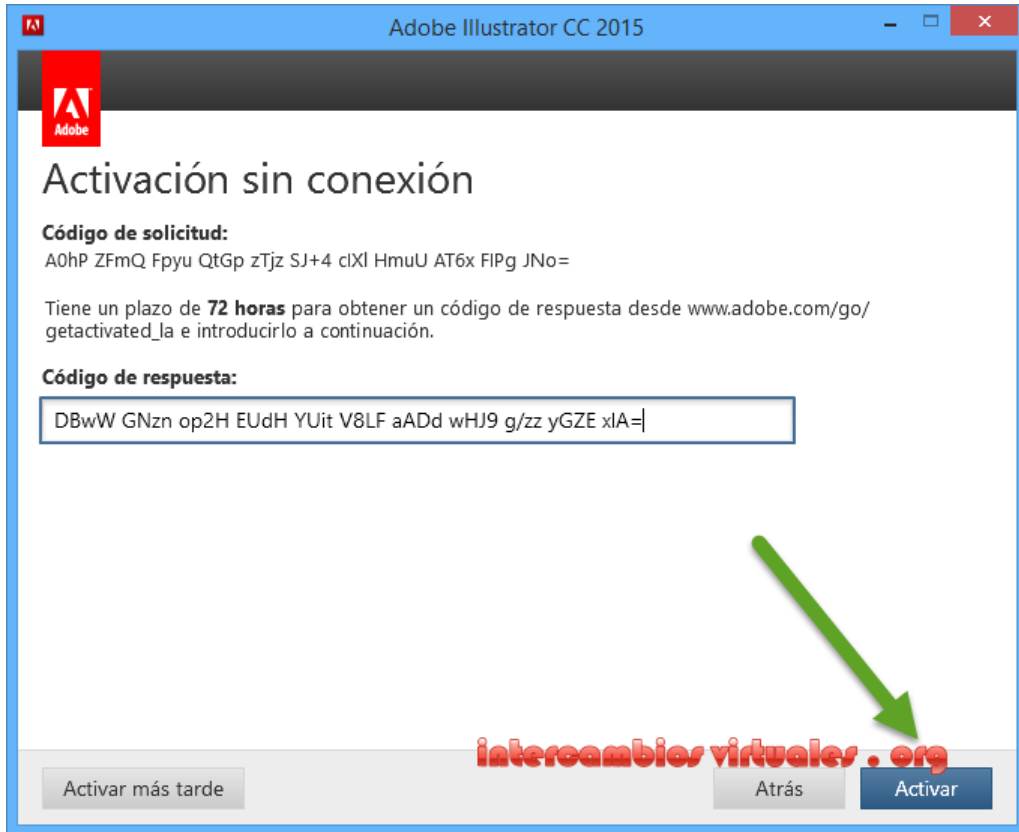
Adobe Illustrator CC 2015

Adobe

Activación sin conexión

Código de solicitud:
A0hP ZFmQ Fpyu QtGp zTjz SJ+4 cIXl HmuU AT6x FIPg JNo=

Tiene un plazo de 72 horas para obtener un código de respuesta desde www.adobe.com/go/getactivated_la e introducirlo a continuación.

Código de respuesta:

DBwW GNzn op2H EUdH YUit V8LF aADd wHJ9 g/zz yGZE xlA=

intercambios virtuales . org

Activar más tarde

Atrás

Activar